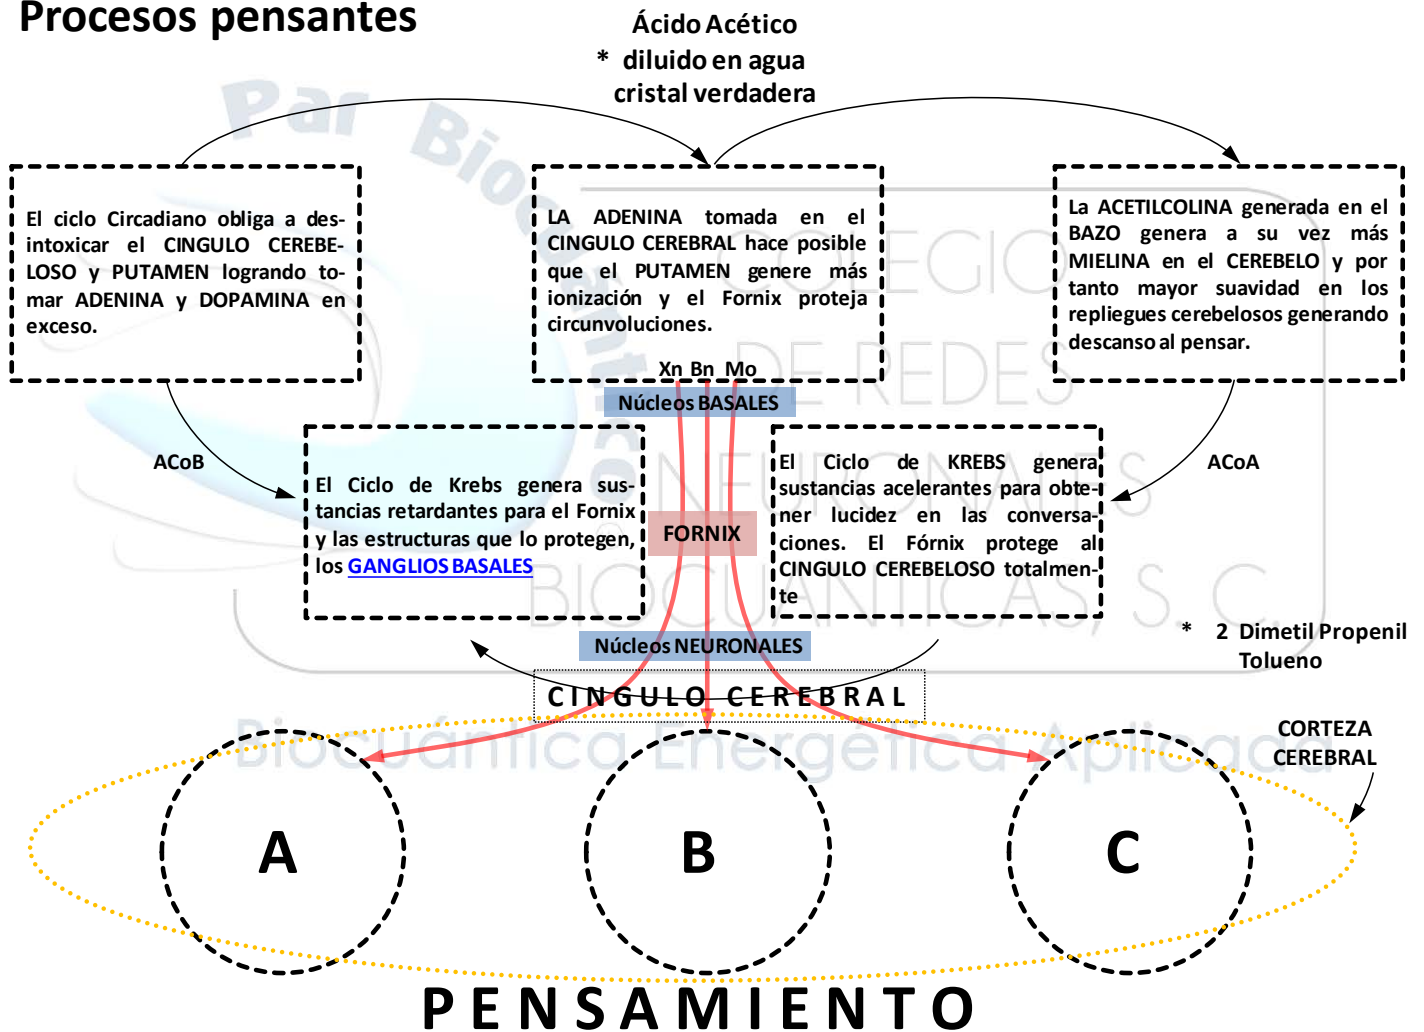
Procesos pensantes

Ácido Acético
* diluido en agua
cristal verdadera

El ciclo Circadiano obliga a desintoxicar el CINGULO CEREBELOSO y PUTAMEN logrando tomar ADENINA y DOPAMINA en exceso.

LA ADENINA tomada en el CINGULO CEREBRAL hace posible que el PUTAMEN genere más ionización y el Fornix proteja circunvoluciones.

La ACETILCOLINA generada en el BAZO genera a su vez más MIELINA en el CEREBELO y por tanto mayor suavidad en los repliegues cerebelosos generando descanso al pensar.

Xn Bn Mo

Núcleos BASALES

ACoB

ACoA

El Ciclo de Krebs genera sustancias retardantes para el Fornix y las estructuras que lo protegen, los GANGLIOS BASALES

FORNIX

El Ciclo de KREBS genera sustancias acelerantes para obtener lucidez en las conversaciones. El Fórnix protege al CINGULO CEREBELOSO totalmente

* 2 Dimetil Propenil Tolueno

Núcleos NEURONALES

CINGULO CEREBRAL

CORTEZA CEREBRAL

A

B

C

PENSAMIENTO

Par Bioquántica
COLEGIO DE REDES NEURONALES BIOCUÁNTICAS, S. C.
Biocuántica Energética Aplicada